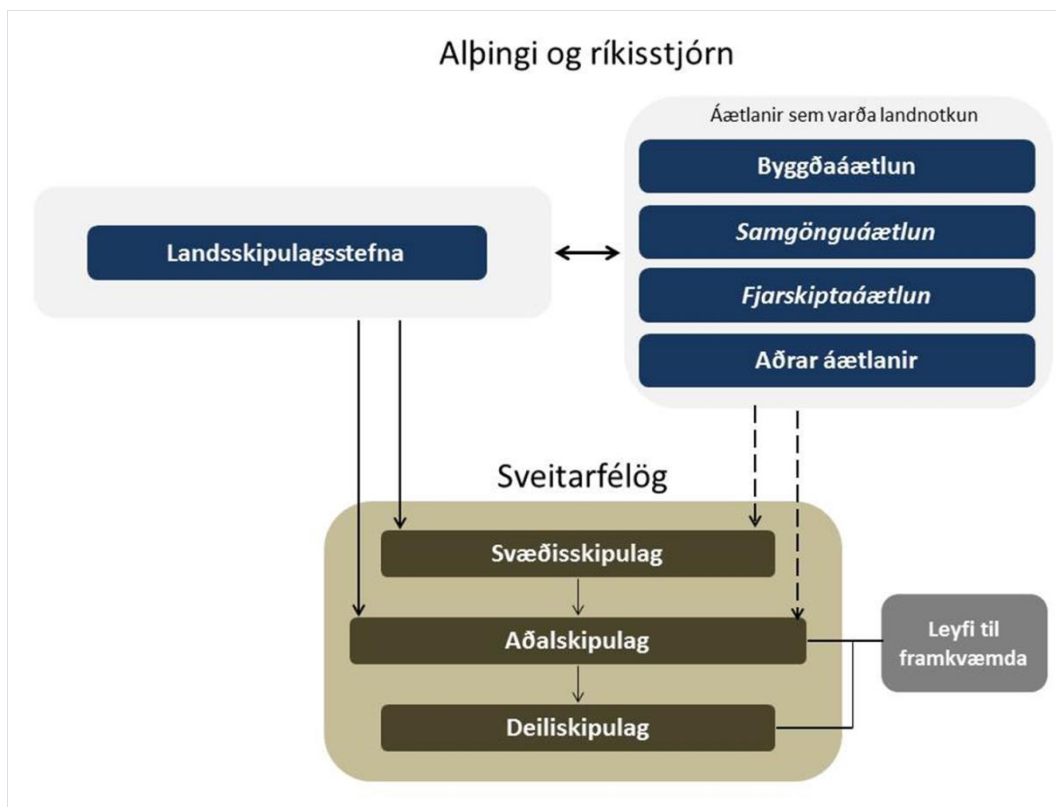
Alþingi og ríkisstjórn

Áætlanir sem varða landnotkun

Byggðaáætlun

Samgönguáætlun

Fjarskiptaáætlun

Aðrar áætlanir

Landsskipulagsstefna

Sveitarfélög

Svæðisskipulag

Aðalskipulag

Deiliskipulag

Leyfi til framkvæmda